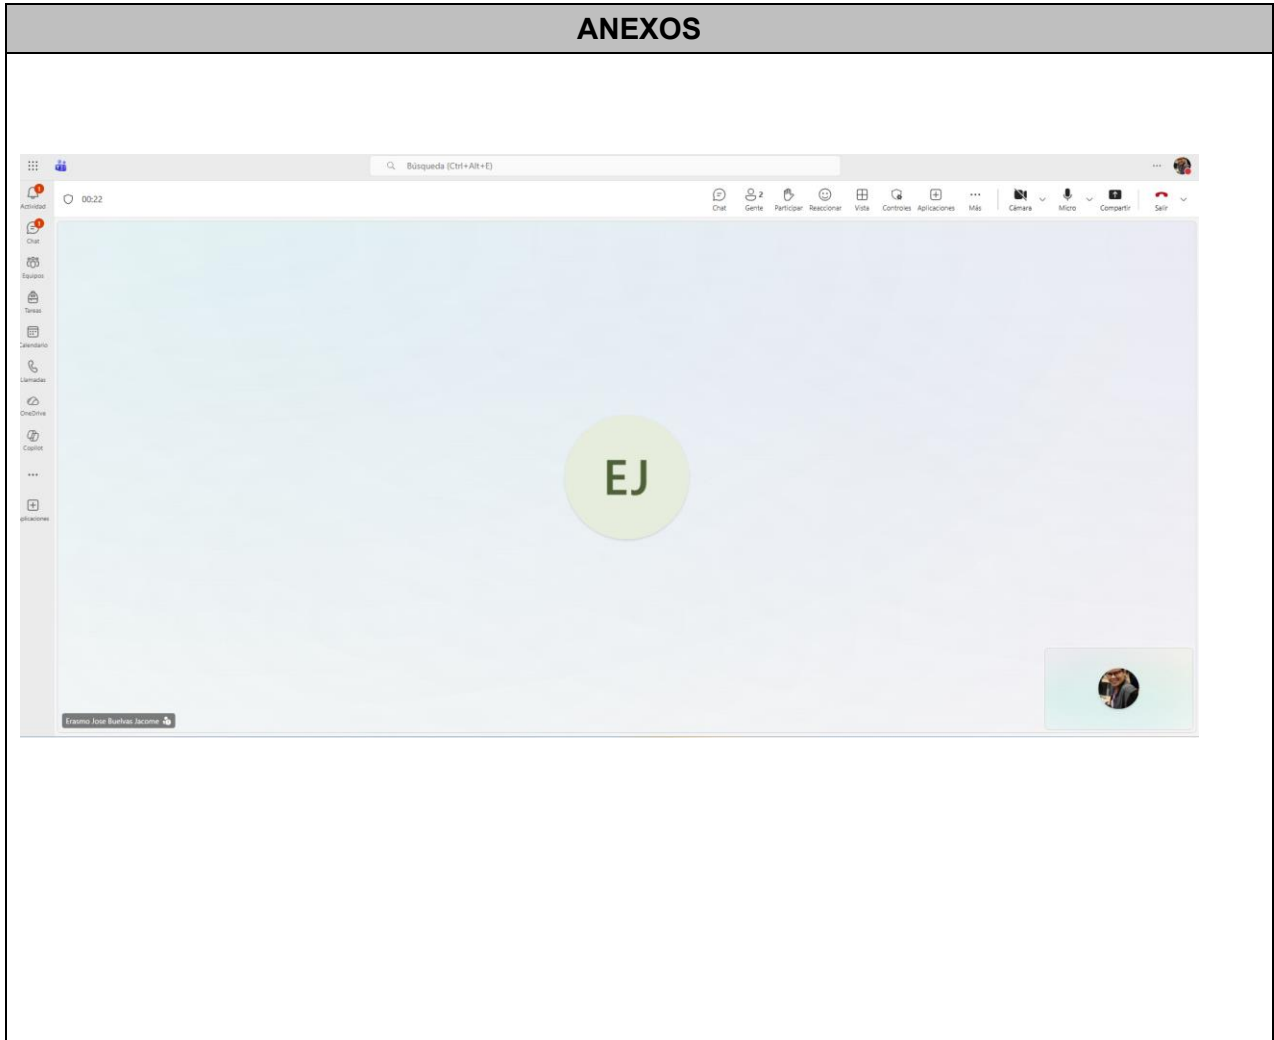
ANEXOS

Búsqueda (Ctrl+Alt+E)

Actividad
Chat
Equipos
Tareas
Calendario
Llamadas
OneDrive
Copilot
...
plicaciones

00:22

Chat
2
Gente
Participar
Reaccionar
Vista
Controles
Aplicaciones
Más
Cámara
Micro
Compartir
Salir

EJ

Erasmo Jose Buelvas Jacome